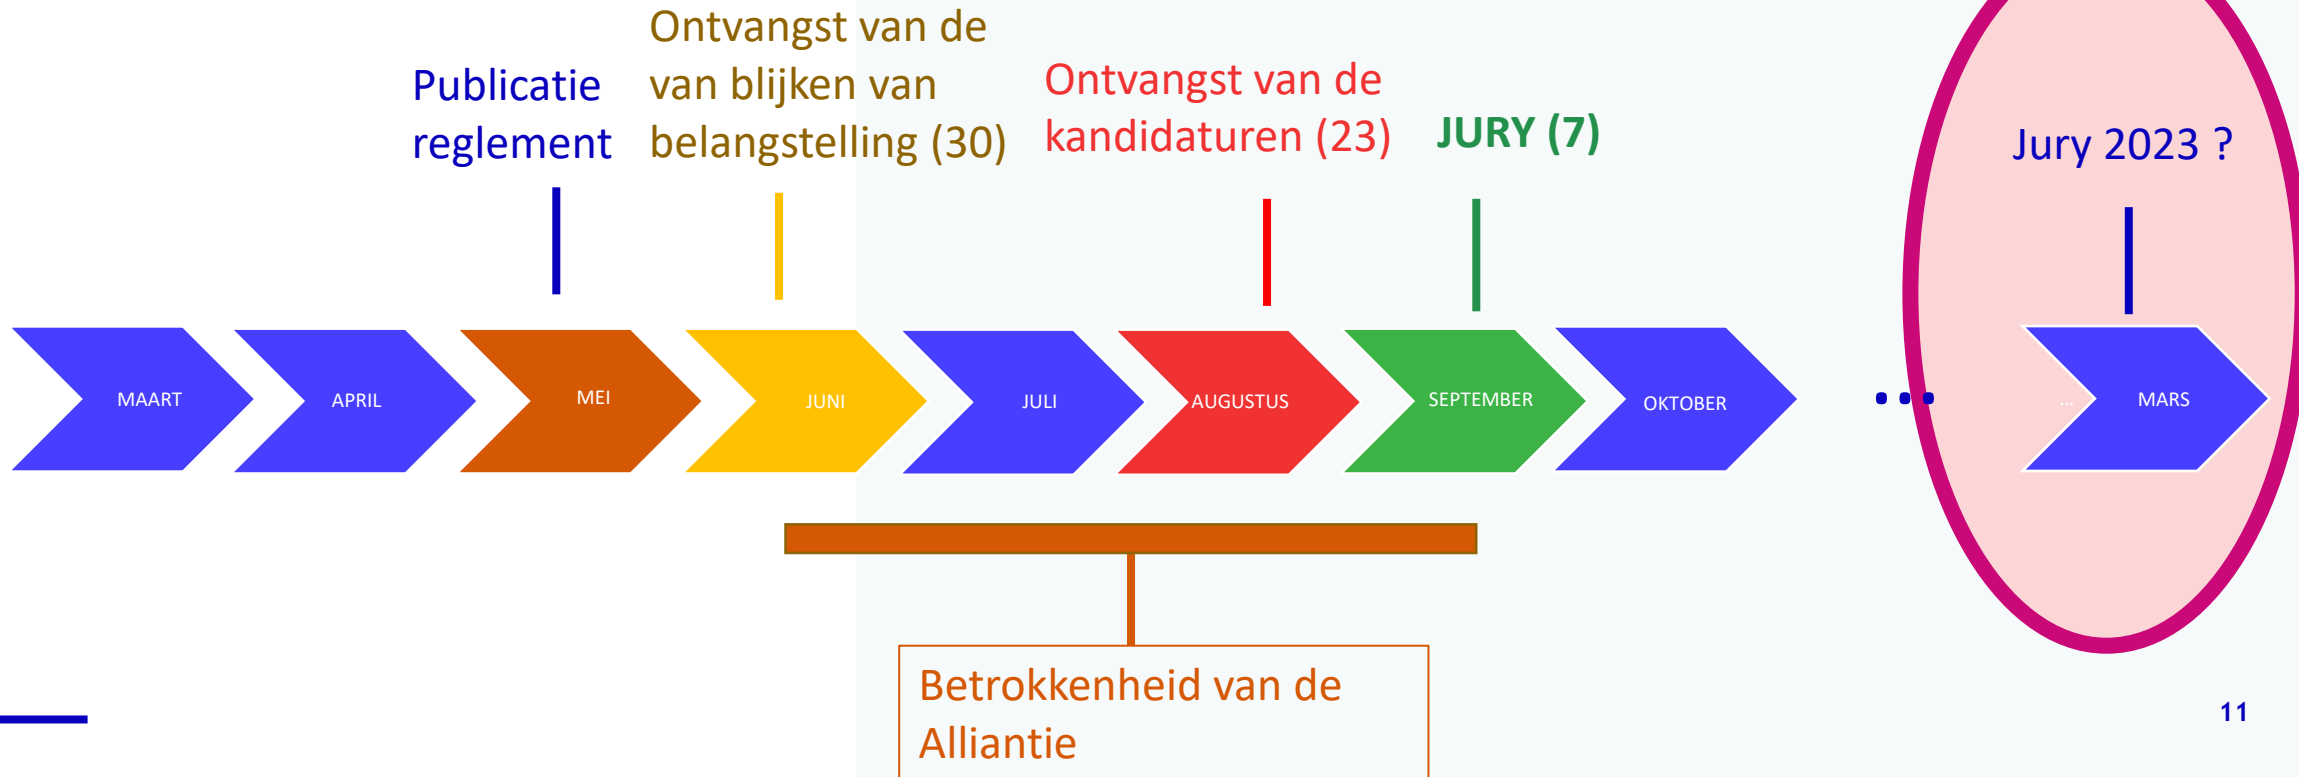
Publicatie reglement

Ontvangst van de van blijken van belangstelling (30)

Ontvangst van de kandidaturen (23)

JURY (7)

Jury 2023 ?

MAART

APRIL

MEI

JUNI

JULI

AUGUSTUS

SEPTEMBER

OKTOBER

...

...

MARS

Betrokkenheid van de Alliantie

11